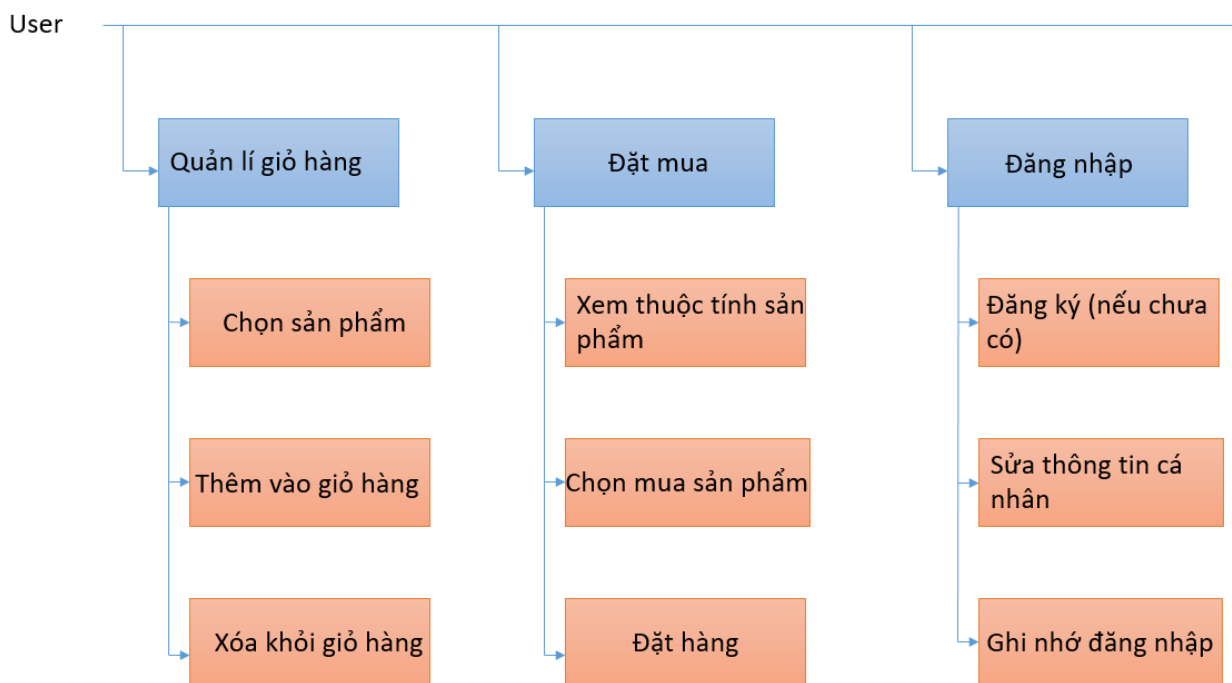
User

Quản lí giỏ hàng

Chọn sản phẩm

Thêm vào giỏ hàng

Xóa khỏi giỏ hàng

Đặt mua

Xem thuộc tính sản phẩm

Chọn mua sản phẩm

Đặt hàng

Đăng nhập

Đăng ký (nếu chưa có)

Sửa thông tin cá nhân

Ghi nhớ đăng nhập